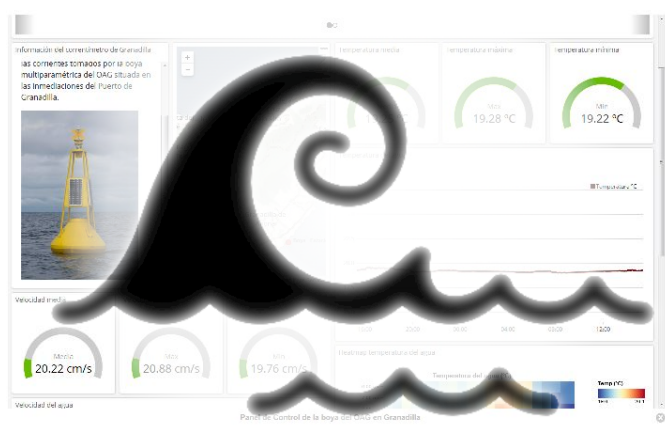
Información del correntímetro de Granadilla

las corrientes tomadas por la boya multiparamétrica del OAG situada en las inmediaciones del Puerto de Granadilla.

Temperatura media

Temperatura máxima

Máx
19.28 °C

Temperatura mínima

Mín
19.22 °C

Temperatura °C

Velocidad media

Media
20.22 cm/s

Máx
20.88 cm/s

Mín
19.76 cm/s

Heatmap temperatura del agua

Temperatura del agua

Temp (°C)

Velocidad del agua

Panel de Control de la boya del OAG en Granadilla